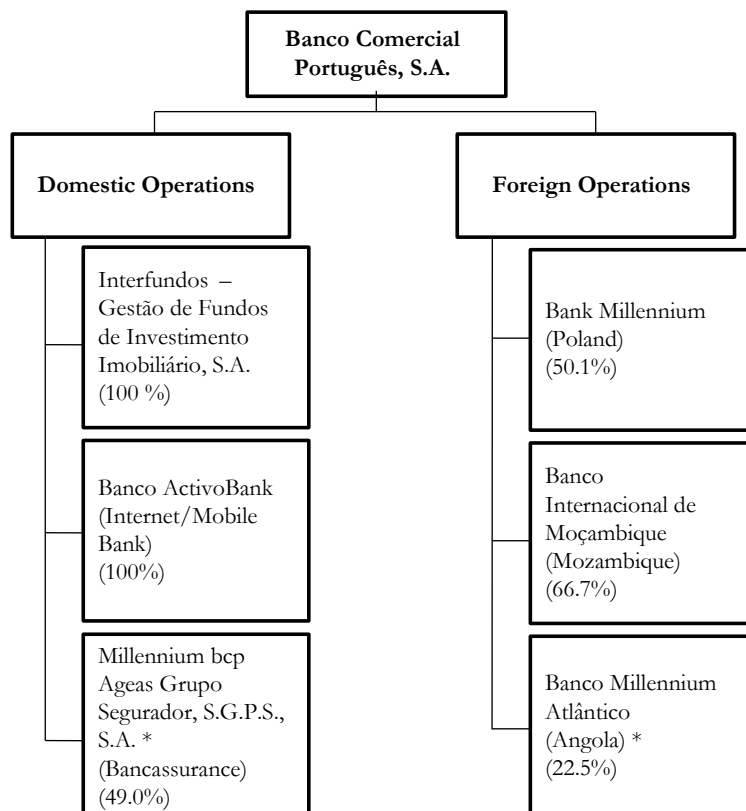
Banco Comercial Português, S.A.

Domestic Operations

Interfundos – Gestão de Fundos de Investimento Imobiliário, S.A. (100 %)

Banco ActivoBank (Internet/Mobile Bank) (100%)

Millennium bcp Ageas Grupo Segurador, S.G.P.S., S.A. * (Bancassurance) (49.0%)

Foreign Operations

Bank Millennium (Poland) (50.1%)

Banco Internacional de Moçambique (Mozambique) (66.7%)

Banco Millennium Atlântico (Angola) * (22.5%)